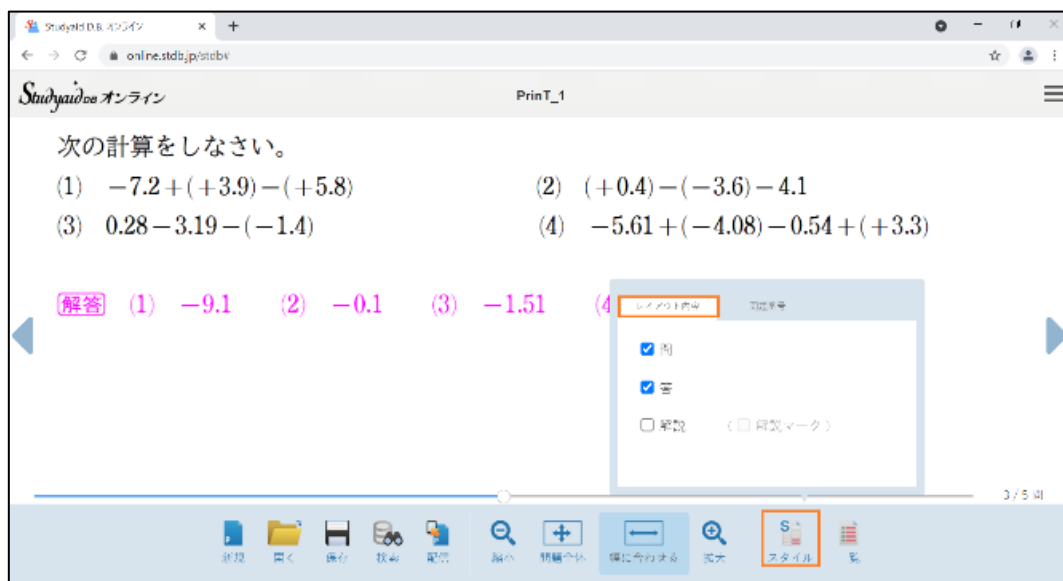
Studyaid D.B. オンライン ×  +

← → C  online.stdb.jp/stdbv

Studyaid D.B. オンライン

PrinT_1

次の計算をしなさい。

(1) $-7.2+(+3.9)-(+5.8)$

(2) $(+0.4)-(-3.6)-4.1$

(3) $0.28-3.19-(-1.4)$

(4) $-5.61+(-4.08)-0.54+(+3.3)$

解答 (1) $-9.1$ (2) $-0.1$ (3) $-1.51$ (4

レイアウト内容 問題番号

問

答

解説 （ 問題マーク ）

3 / 5 問

新規 開く 保存 検索 配信 縮小 問題全体 幅に合わせる 拡大 スタイル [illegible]